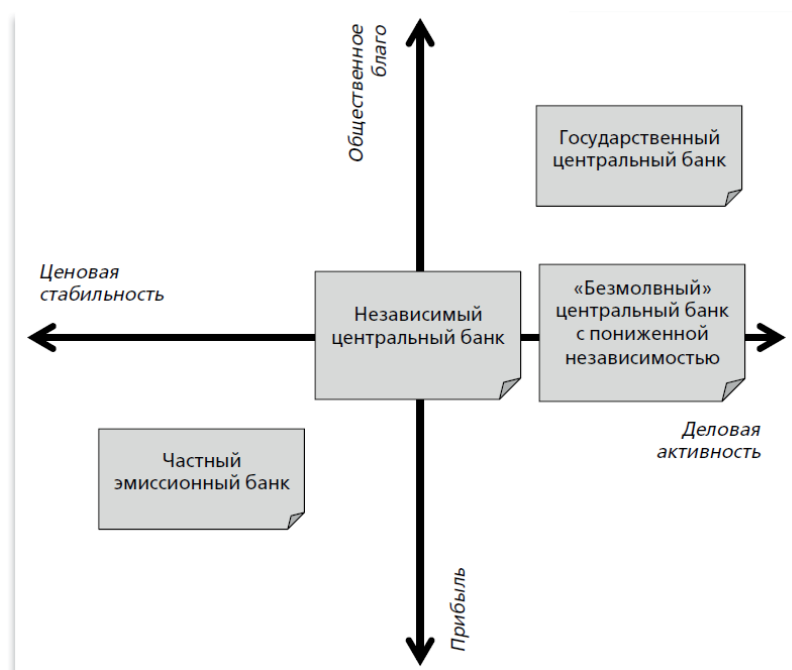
Общественное благо

Государственный центральный банк

Ценовая стабильность

Независимый центральный банк

«Безмолвный» центральный банк с пониженной независимостью

Деловая активность

Частный эмиссионный банк

Прибыль